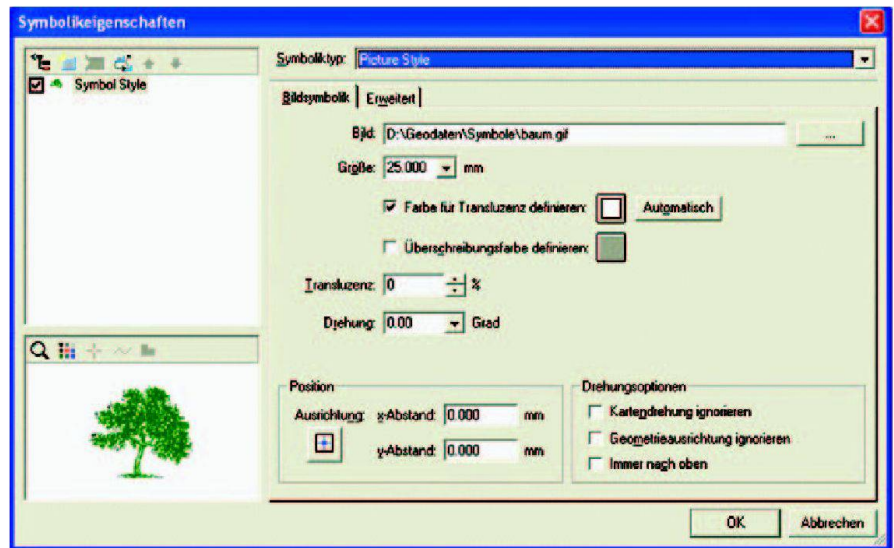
Symbolikeigenschaften

Symbol Style

Symboliktyp: Picture Style

Bildsymbolik | Erweitert

Bild: D:\Geodaten\Symbole\baum.gif ...

Größe: 25.000 mm

Farbe für Transluzenz definieren: Automatisch

Überschreibungsfarbe definieren:

Transluzenz: 0 %

Drehung: 0.00 Grad

Position

Ausrichtung: x-Abstand: 0.000 mm

y-Abstand: 0.000 mm

Drehungsoptionen

Kartendrehung ignorieren

Geometrieausrichtung ignorieren

Immer nach oben

OK Abbrechen